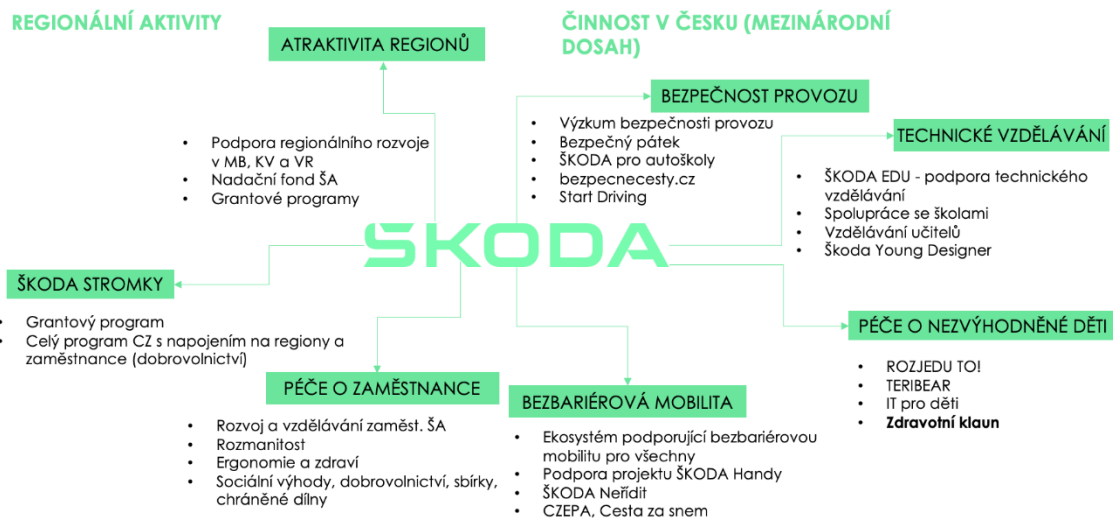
REGIONÁLNÍ AKTIVITY

ČINNOST V ČESKU (MEZINÁRODNÍ DOSAH)

ATRAKTIVITA REGIONŮ

- Podpora regionálního rozvoje v MB, KV a VR
- Nadační fond ŠA
- Grantové programy

BEZPEČNOST PROVOZU

- Výzkum bezpečnosti provozu
- Bezpečný pátek
- ŠKODA pro autoškoly
- bezpecnecesty.cz
- Start Driving

TECHNICKÉ VZDĚLÁVÁNÍ

- ŠKODA EDU - podpora technického vzdělávání
- Spolupráce se školami
- Vzdělávání učitelů
- Škoda Young Designer

ŠKODA

ŠKODA STROMKY

- Grantový program
- Celý program CZ s napojením na regiony a zaměstnance (dobrovolnictví)

PÉČE O NEZVÝHODNĚNÉ DĚTI

- ROZJEDU TO!
- TERIBEAR
- IT pro děti
- **Zdravotní klaun**

PÉČE O ZAMĚSTNANCE

- Rozvoj a vzdělávání zaměst. ŠA
- Rozmanitost
- Ergonomie a zdraví
- Sociální výhody, dobrovolnictví, sbírky, chráněné dílny

BEZBARIÉROVÁ MOBILITA

- Ekosystém podporující bezbariérovou mobilitu pro všechny
- Podpora projektu ŠKODA Handy
- ŠKODA Neřídit
- CZEPA, Cesta za snem